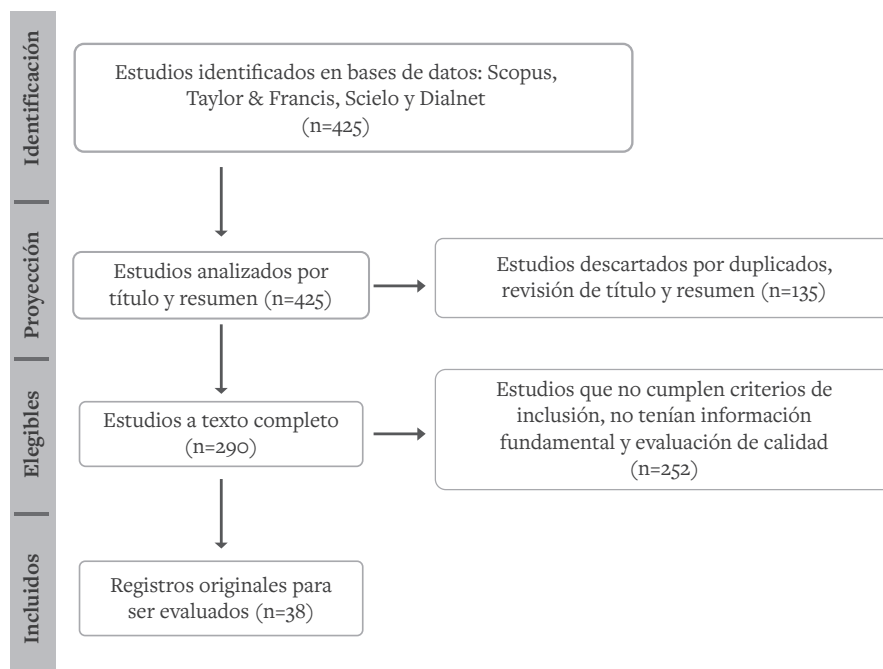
Identificación

Estudios identificados en bases de datos: Scopus, Taylor & Francis, Scielo y Dialnet (n=425)

Proyección

Estudios analizados por título y resumen (n=425)

Estudios descartados por duplicados, revisión de título y resumen (n=135)

Elegibles

Estudios a texto completo (n=290)

Estudios que no cumplen criterios de inclusión, no tenían información fundamental y evaluación de calidad (n=252)

Incluidos

Registros originales para ser evaluados (n=38)